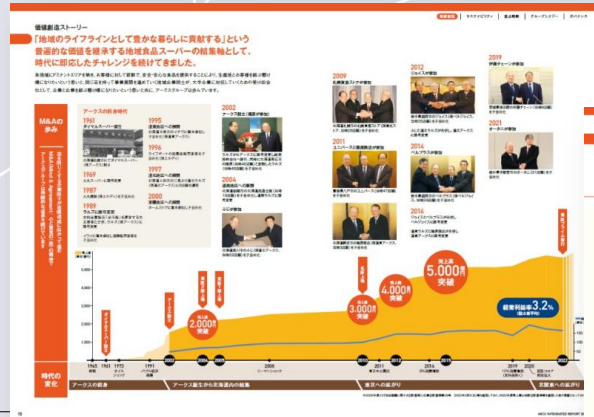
価値創造ストーリー

「地域のライフラインとして豊かな暮らしに貢献する」という普遍的な価値を継承する地域食品スーパーの結集軸として、時代に即応したチャレンジを続けてきました。

M&Aの歩み

アークスの前身時代

1961

1995

1996

1997

1998

1999

2002

2004

2009

2011

2012

2014

2016

2019

2021

売上高 2,000億円 突破

売上高 3,000億円 突破

売上高 4,000億円 突破

売上高 5,000億円 突破

経常利益率 3.2%

時代の変化

アークスの創業

アークス誕生から北海道内の結集

東北への広がり

北関東への広がり

1965 1969 1973 1991 2002 2004 2009 2011 2012 2014 2016 2019 2020 2022

18